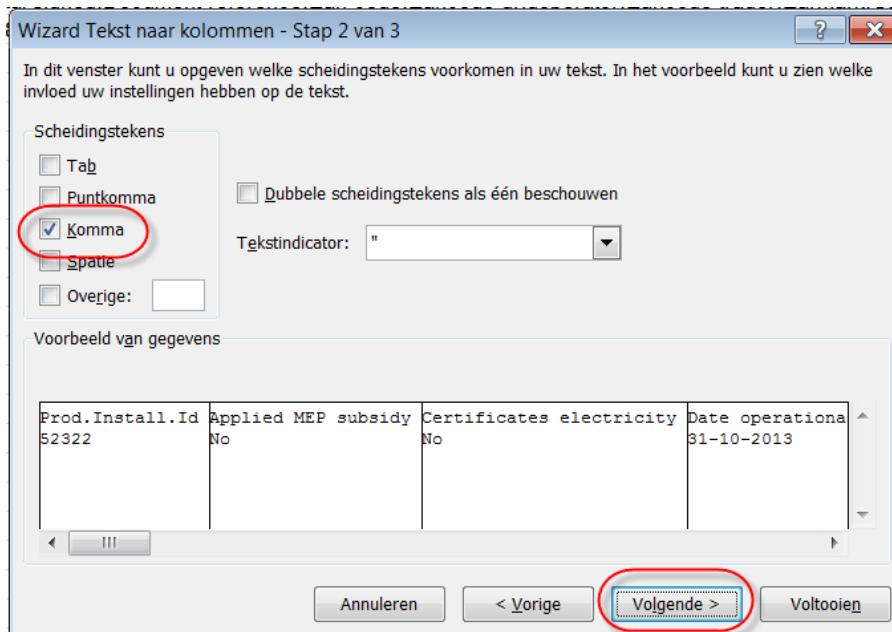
Wizard Tekst naar kolommen - Stap 2 van 3

?

In dit venster kunt u opgeven welke scheidingstekens voorkomen in uw tekst. In het voorbeeld kunt u zien welke invloed uw instellingen hebben op de tekst.

Scheidingstekens

Tab

Puntkomma

Komma

Spatie

Overige:

Dubbele scheidingstekens als één beschouwen

Tekstindicator: "

Voorbeeld van gegevens

| Prod.Install.Id | Applied MEP subsidy | Certificates electricity | Date operationa |
|---|---|---|---|
| 52322 | No | No | 31-10-2013 |

Annuleren

< Vorige

Volgende >

Voltooien